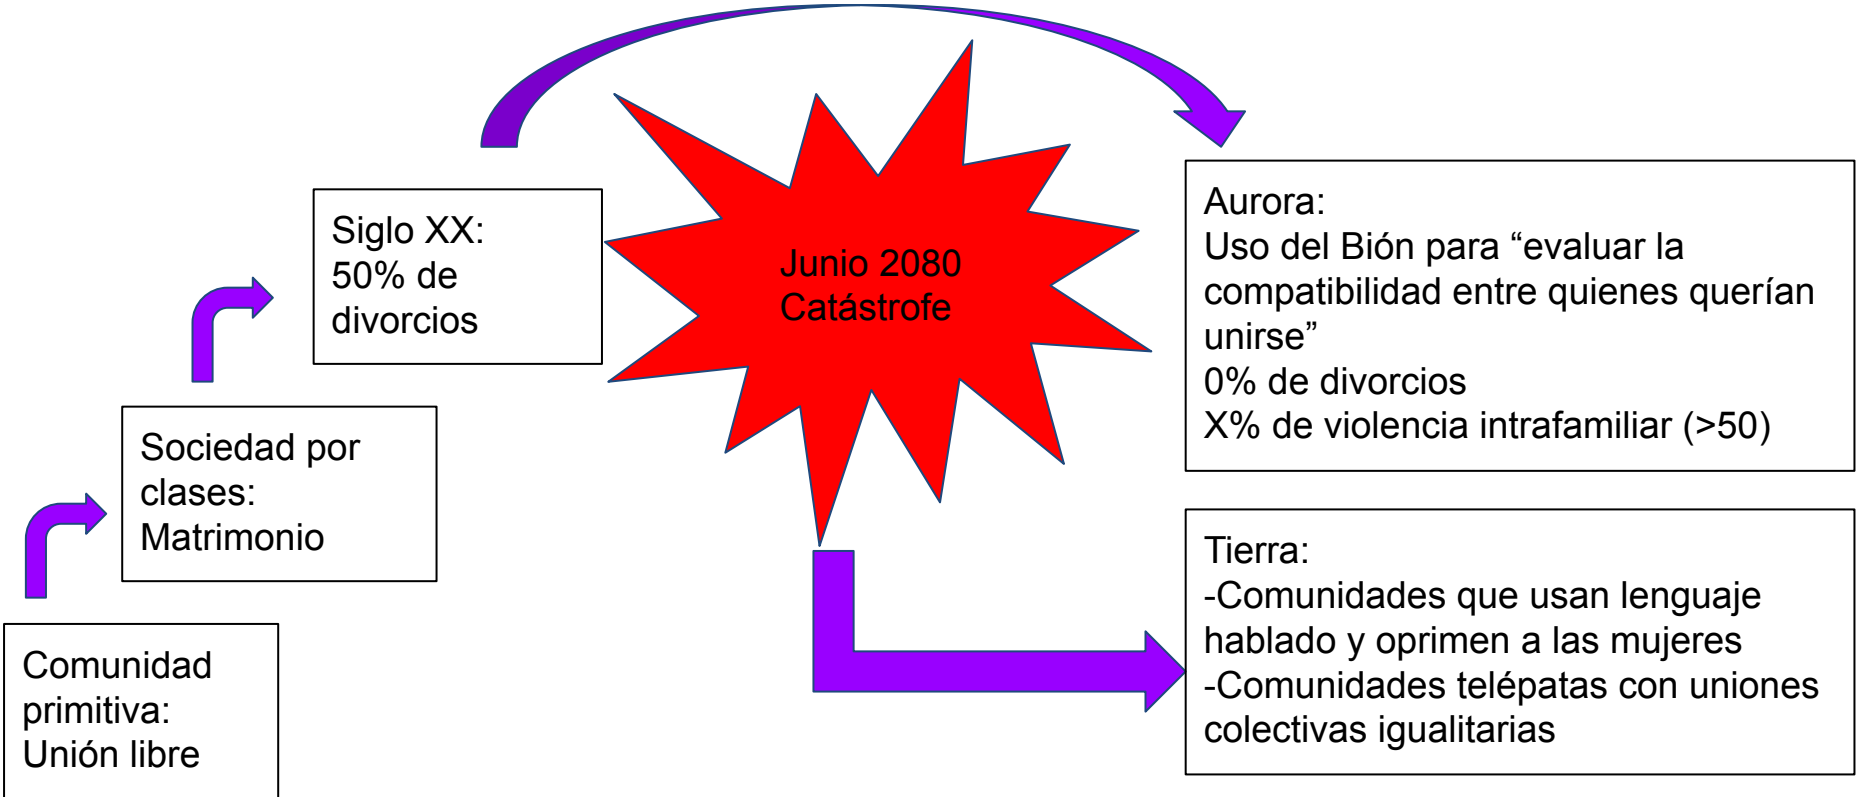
Comunidad primitiva:
Unión libre

Sociedad por clases:
Matrimonio

Siglo XX:
50% de divorcios

Junio 2080
Catástrofe

Aurora:
Uso del Bión para “evaluar la compatibilidad entre quienes querían unirse”
0% de divorcios
X% de violencia intrafamiliar (>50)

Tierra:
-Comunidades que usan lenguaje hablado y oprimen a las mujeres
-Comunidades telépatas con uniones colectivas igualitarias